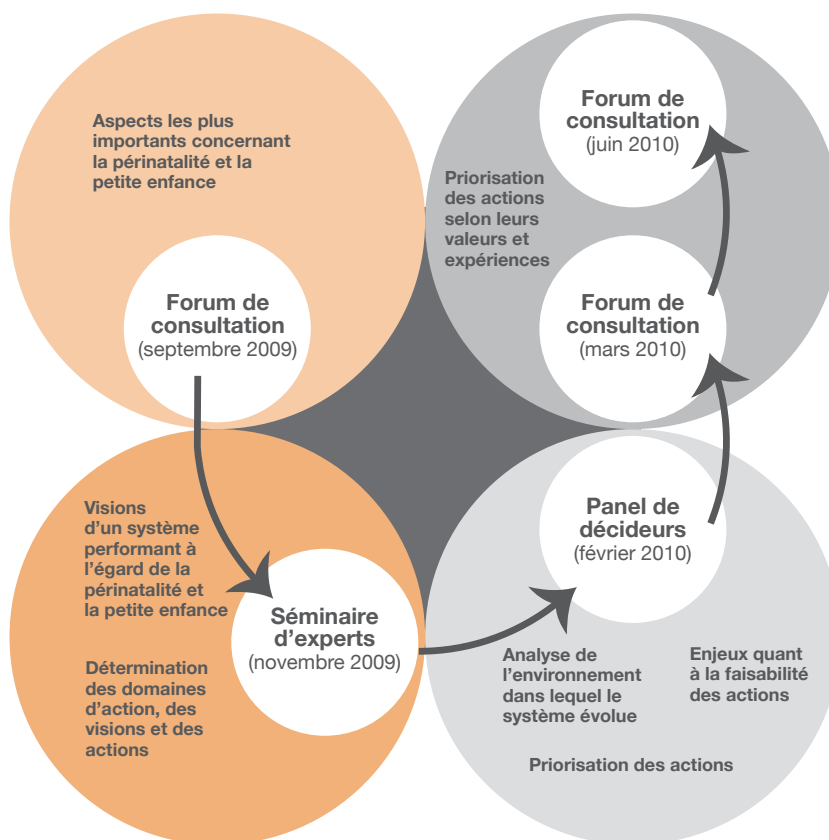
Aspects les plus importants concernant la périnatalité et la petite enfance

Forum de consultation
(septembre 2009)

Forum de consultation
(juin 2010)

Priorisation des actions selon leurs valeurs et expériences

Forum de consultation
(mars 2010)

Visions d'un système performant à l'égard de la périnatalité et la petite enfance

Détermination des domaines d'action, des visions et des actions

Séminaire d'experts
(novembre 2009)

Panel de décideurs
(février 2010)

Analyse de l'environnement dans lequel le système évolue

Enjeux quant à la faisabilité des actions

Priorisation des actions